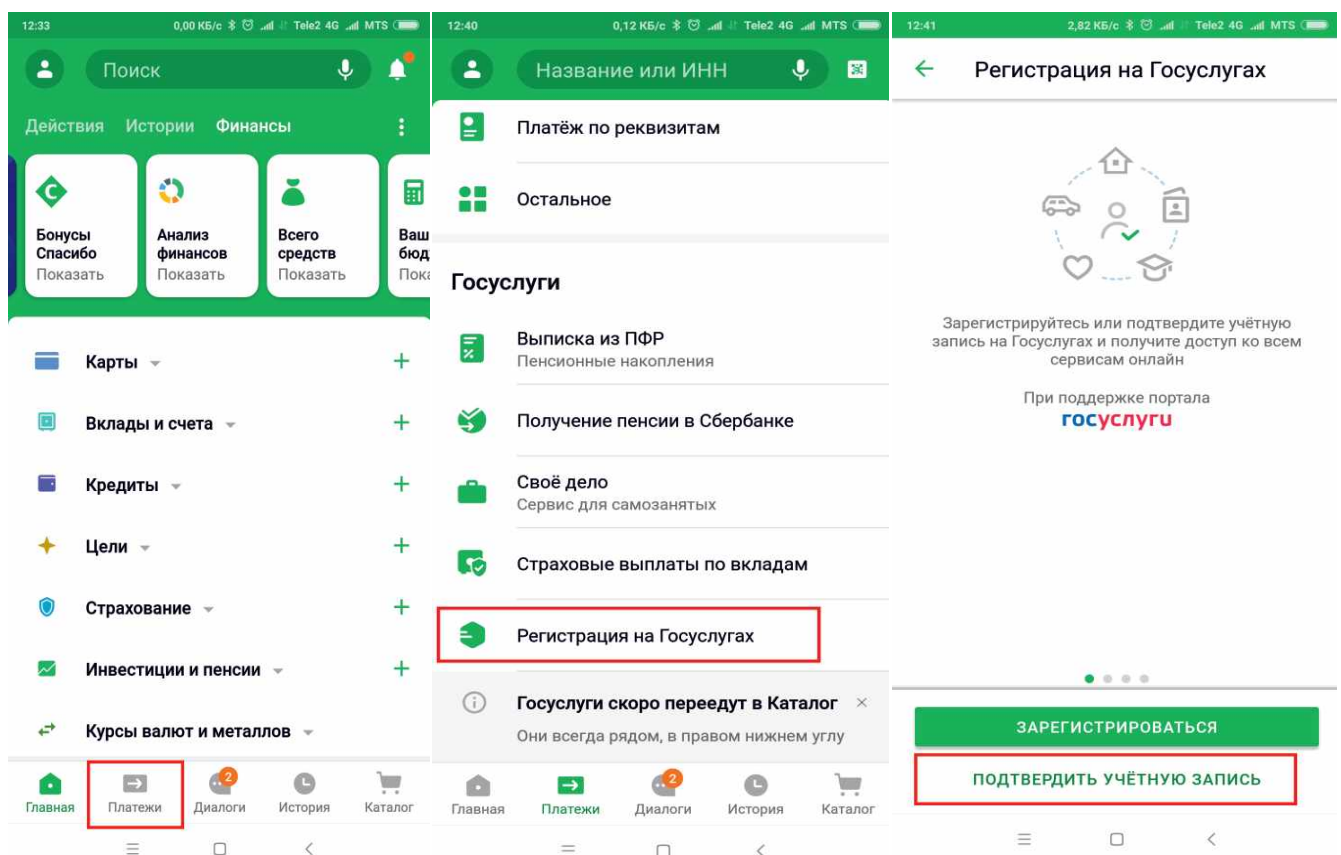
12:33 0,00 КБ/с Tele2 4G MTS

Поиск

Действия Истории Финансы

Бонусы Спасибо
Показать

Анализ финансов
Показать

Всего средств
Показать

Ваш бюд
Пока

Карты +

Вклады и счета +

Кредиты +

Цели +

Страхование +

Инвестиции и пенсии +

Курсы валют и металлов

Главная Платежи 2 Диалоги История Каталог

12:40 0,12 КБ/с Tele2 4G MTS

Название или ИНН

Платёж по реквизитам

Остальное

Госуслуги

Выписка из ПФР
Пенсионные накопления

Получение пенсии в Сбербанке

Своё дело
Сервис для самозанятых

Страховые выплаты по вкладам

Регистрация на Госуслугах

Госуслуги скоро переедут в Каталог ×
Они всегда рядом, в правом нижнем углу

Главная Платежи 2 Диалоги История Каталог

12:41 2,82 КБ/с Tele2 4G MTS

Регистрация на Госуслугах

Зарегистрируйтесь или подтвердите учётную запись на Госуслугах и получите доступ ко всем сервисам онлайн

При поддержке портала
госуслуги

ЗАРЕГИСТРИРОВАТЬСЯ

ПОДТВЕРДИТЬ УЧЁТНУЮ ЗАПИСЬ